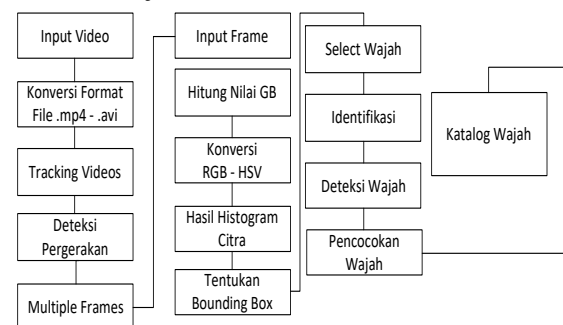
Input Video

Konversi Format File .mp4 - .avi

Tracking Videos

Deteksi Pergerakan

Multiple Frames

Input Frame

Hitung Nilai GB

Konversi RGB - HSV

Hasil Histogram Citra

Tentukan Bounding Box

Select Wajah

Identifikasi

Deteksi Wajah

Pencocokan Wajah

Katalog Wajah